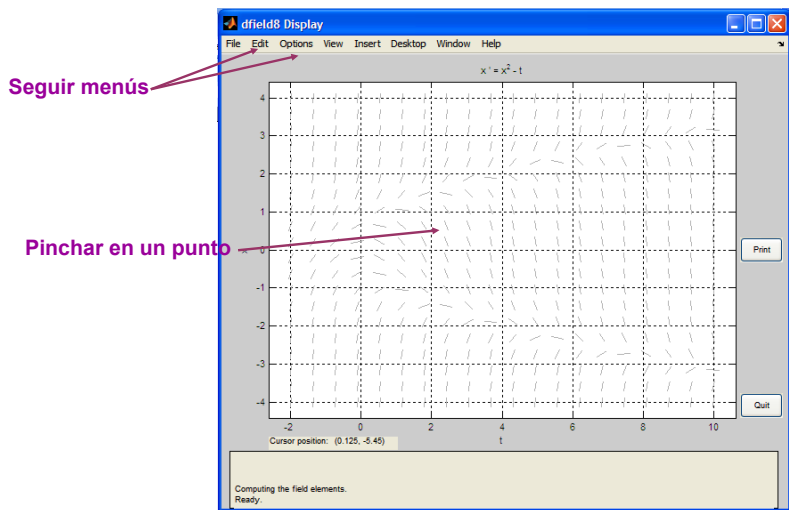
dfield8 Display

File Edit Options View Insert Desktop Window Help

Seguir menús

$x' = x^2 - t$

Pinchar en un punto

4
3
2
1
0
-1
-2
-3
-4

-2 0 2 4 6 8 10

t

x

Print

Quit

Cursor position: (0.125, -5.45)

Computing the field elements.
Ready.